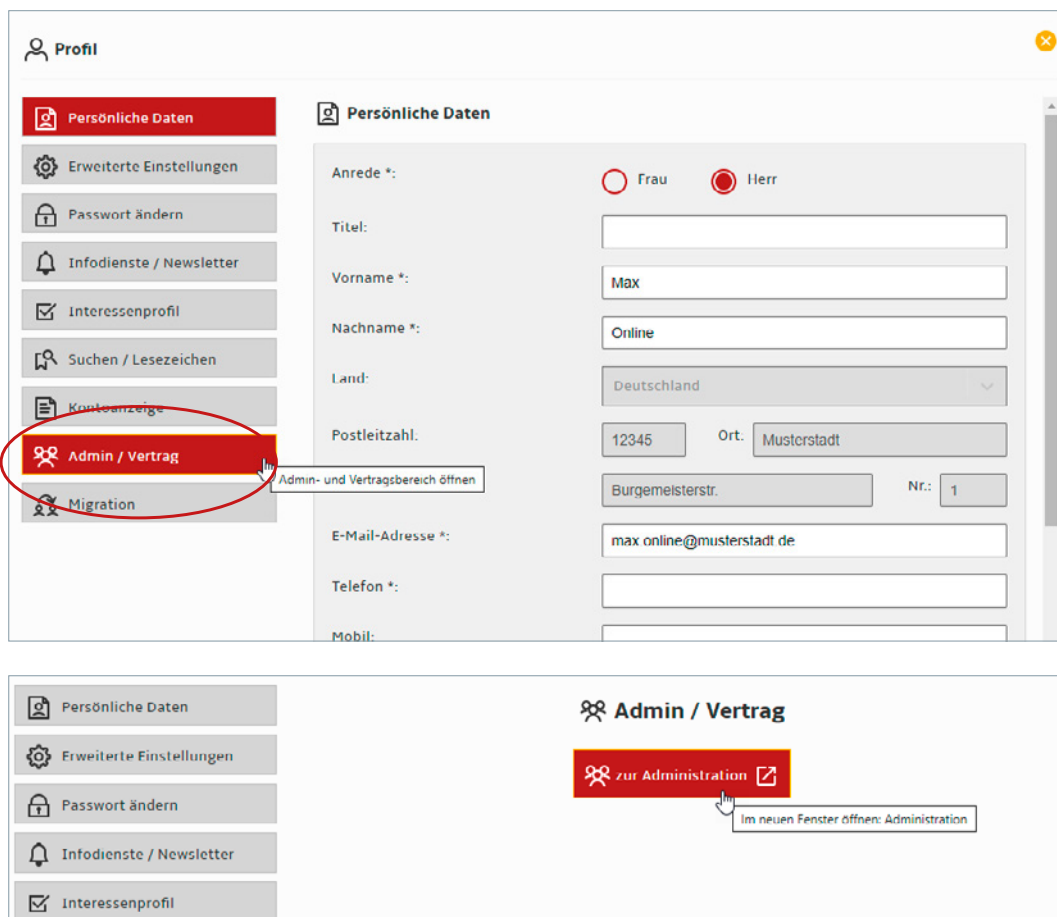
Profil

Persönliche Daten
Erweiterte Einstellungen
Passwort ändern
Infodienste / Newsletter
Interessenprofil
Suchen / Lesezeichen
Kontoanzeige
Admin / Vertrag
Admin- und Vertragsbereich öffnen
Migration

Persönliche Daten

Anrede *: Frau Herr
Titel:
Vorname *: Max
Nachname *: Online
Land: Deutschland
Postleitzahl. 12345 Ort. Musterstadt
Burgemeisterstr. Nr.: 1
E-Mail-Adresse *: max.online@musterstadt.de
Telefon *:
Mobil:

Persönliche Daten
Erweiterte Einstellungen
Passwort ändern
Infodienste / Newsletter
Interessenprofil

Admin / Vertrag

zur Administration
Im neuen Fenster öffnen: Administration